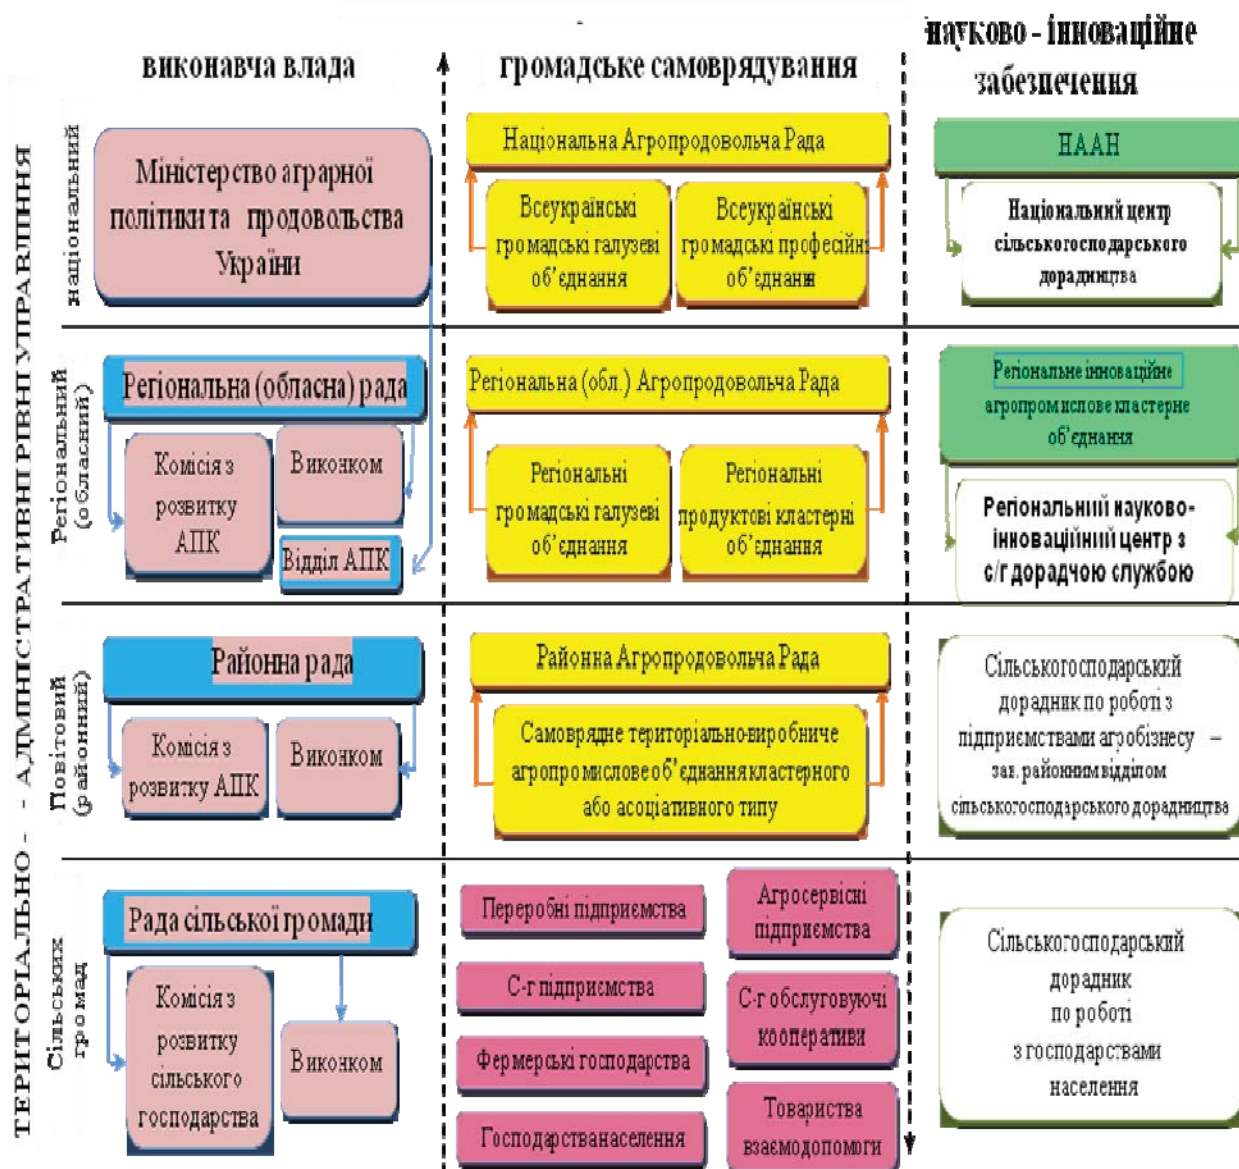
ТЕРИТОРІАЛЬНО - АДМІНІСТРАТИВНІ РІВНІ УПРАВЛІННЯ

виконавча влада

громадське самоврядування

науково - інноваційне забезпечення

національний

Міністерство аграрної політики та продовольства України

Національна Агропродовольча Рада

Всеукраїнські громадські галузеві об'єднання

Всеукраїнські громадські професійні об'єднання

НААН

Національний центр сільськогосподарського дорадництва

Регіональний (обласний)

Регіональна (обласна) рада

Комісія з розвитку АПК

Виконком

Відділ АПК

Регіональна (обл.) Агропродовольча Рада

Регіональні громадські галузеві об'єднання

Регіональні продуктові кластерні об'єднання

Регіональне інноваційне агропромислове кластерне об'єднання

Регіональний науково-інноваційний центр з с/г дорадчою службою

Повітовий (районний)

Районна рада

Комісія з розвитку АПК

Виконком

Районна Агропродовольча Рада

Самоврядне територіально-виробниче агропромислове об'єднання кластерного або асоціативного типу

Сільськогосподарський дорадник по роботі з підприємствами агробізнесу – зав. районним відділом сільськогосподарського дорадництва

Сільських громад

Рада сільської громади

Комісія з розвитку сільського господарства

Виконком

Переробні підприємства

Агросервісні підприємства

С-г підприємства

С-г обслуговуючі кооперативи

Фермерські господарства

Товариства взаємодопомоги

Господарства населення

Сільськогосподарський дорадник по роботі з господарствами населення